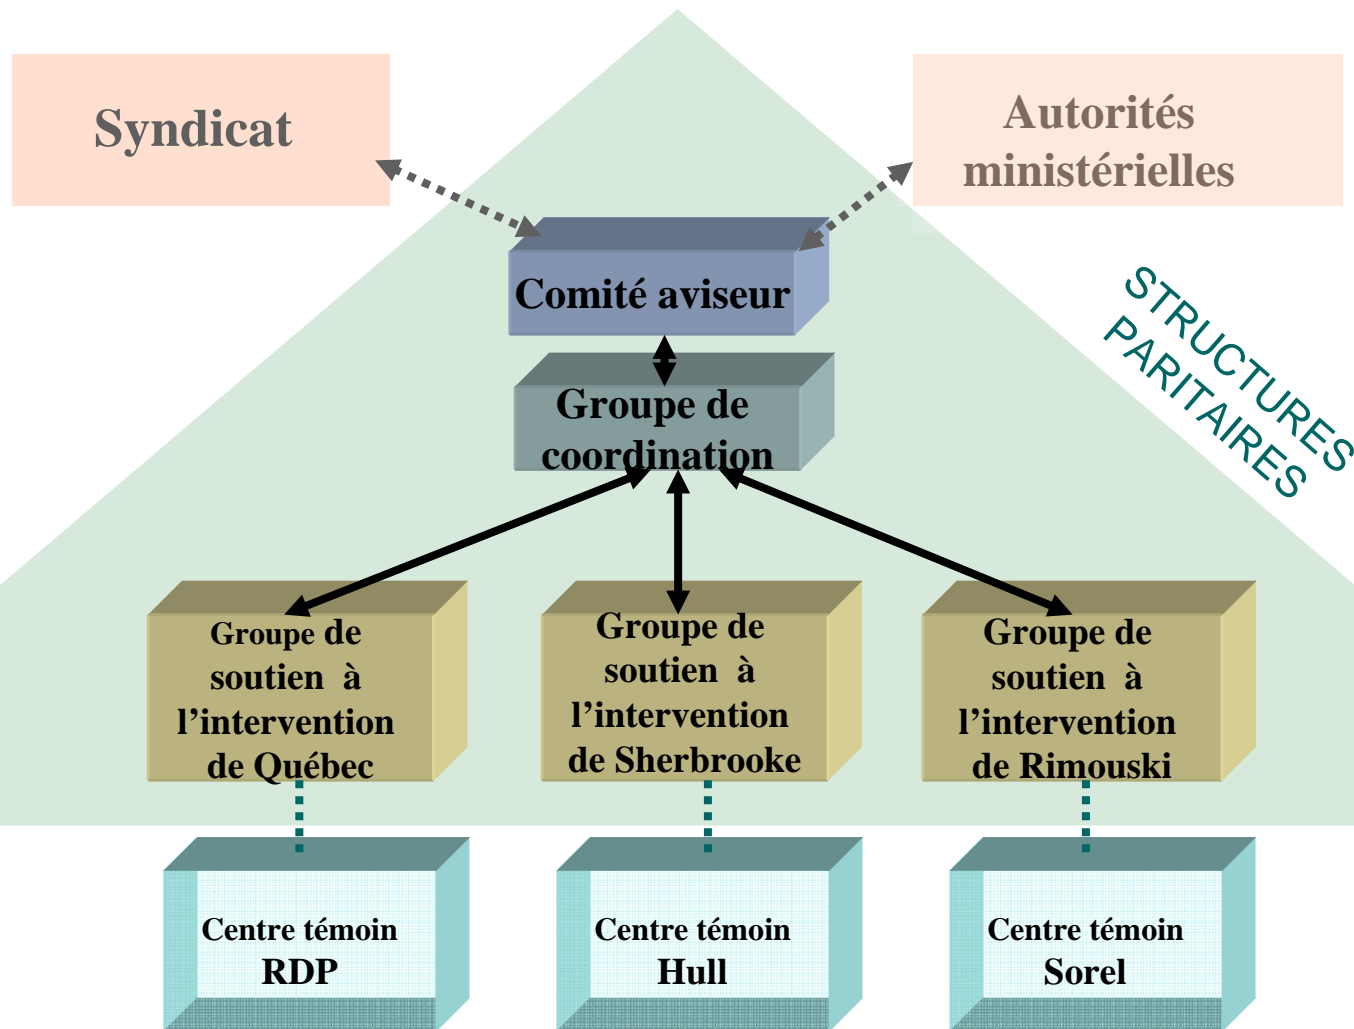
Syndicat

Autorités ministérielles

STRUCTURES PARITAIRES

Comité aviseur

Groupe de coordination

Groupe de soutien à l'intervention de Québec

Groupe de soutien à l'intervention de Sherbrooke

Groupe de soutien à l'intervention de Rimouski

Centre témoin RDP

Centre témoin Hull

Centre témoin Sorel